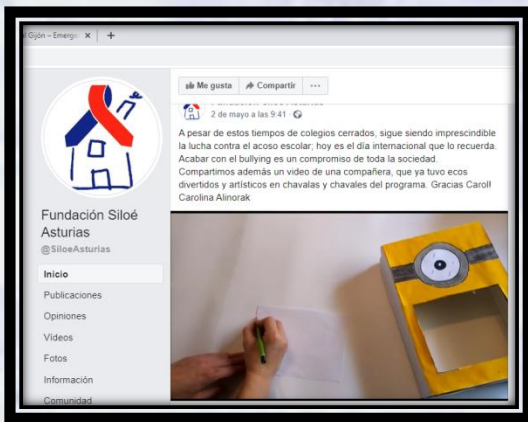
l Gijón – Emerg× | +

Me gusta
Compartir
···

Fundación Siloé Asturias
2 de mayo a las 9:41 ·

A pesar de estos tiempos de colegios cerrados, sigue siendo imprescindible la lucha contra el acoso escolar; hoy es el día internacional que lo recuerda. Acabar con el bullying es un compromiso de toda la sociedad.
Compartimos además un video de una compañera, que ya tuvo ecos divertidos y artísticos en chavalas y chavales del programa. Gracias Carol! Carolina Alinorak

Fundación Siloé Asturias
@SiloeAsturias

Inicio
Publicaciones
Opiniones
Videos
Fotos
Información
Comunidad